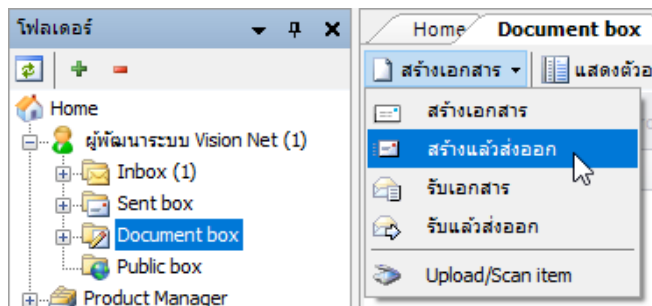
โฟลเดอร์

Home

ผู้พัฒนาระบบ Vision Net (1)

Inbox (1)

Sent box

Document box

Public box

Product Manager

Home

Document box

สร้างเอกสาร

แสดงตัว

สร้างเอกสาร

สร้างแล้วส่งออก

รับเอกสาร

รับแล้วส่งออก

Upload/Scan item